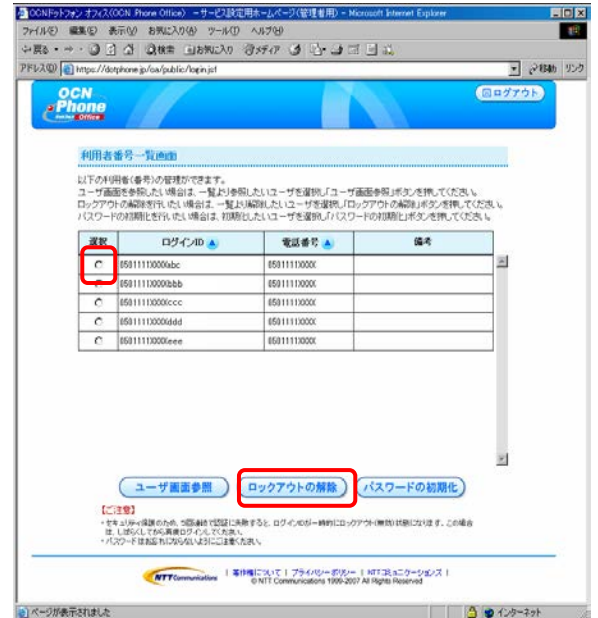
OCNドットフォン オフィス(OCN Phone Office) - サービス設定用ホームページ(管理者用) - Microsoft Internet Explorer

ファイル(F) 編集(E) 表示(V) お気に入り(A) ツール(T) ヘルプ(H)

戻る 検索 お気に入り メディア

アドレス(D) https://dotphone.jp/oa/public/login.jsf

移動 リンク

OCN Phone Office

ログアウト

利用者番号一覧画面

以下の利用者(番号)の管理ができます。
ユーザ画面を参照したい場合は、一覧より参照したいユーザを選択し「ユーザ画面参照」ボタンを押してください。
ロックアウトの解除を行いたい場合は、一覧より解除したいユーザを選択し「ロックアウトの解除」ボタンを押してください。
パスワードの初期化を行いたい場合は、初期化したいユーザを選択し「パスワードの初期化」ボタンを押してください。

| 選択 | ログインID | 電話番号 | 備考 |
|---|---|---|---|
| ○ | 0501111XXXXabc | 0501111XXXX | |
| ○ | 0501111XXXXbbb | 0501111XXXX | |
| ○ | 0501111XXXXccc | 0501111XXXX | |
| ○ | 0501111XXXXddd | 0501111XXXX | |
| ○ | 0501111XXXXeee | 0501111XXXX | |

ユーザ画面参照 ロックアウトの解除 パスワードの初期化

【ご注意】
・セキュリティ保護のため、5回連続で認証に失敗すると、ログインIDが一時的にロックアウト(無効)状態になります。この場合は、しばらくしてから再度ログインしてください。
・パスワードは他人に知られないように注意ください。

NTT Communications | 著作権について | プライバシーポリシー | NTTコミュニケーションズ |
© NTT Communications 1999-2007 All Rights Reserved

ページが表示されました

インターネット